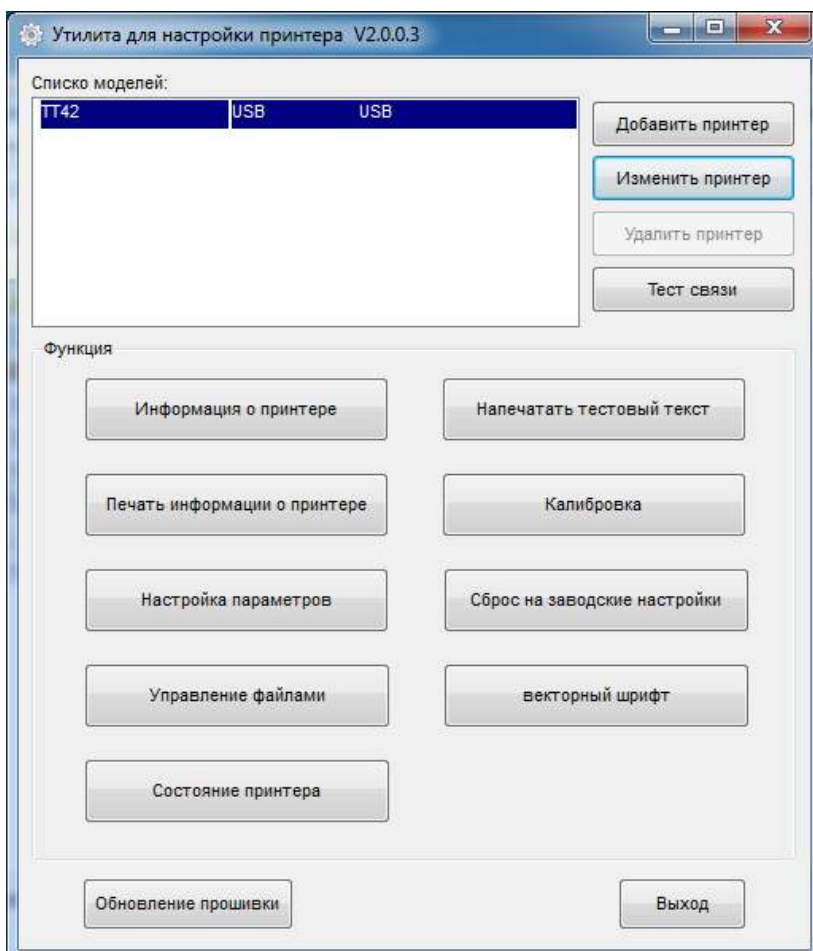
Утилита для настройки принтера V2.0.0.3

Списко моделей:

| TT42 | USB | USB |
|---|---|---|

Добавить принтер

Изменить принтер

Удалить принтер

Тест связи

Функция

Информация о принтере

Напечатать тестовый текст

Печать информации о принтере

Калибровка

Настройка параметров

Сброс на заводские настройки

Управление файлами

векторный шрифт

Состояние принтера

Обновление прошивки

Выход